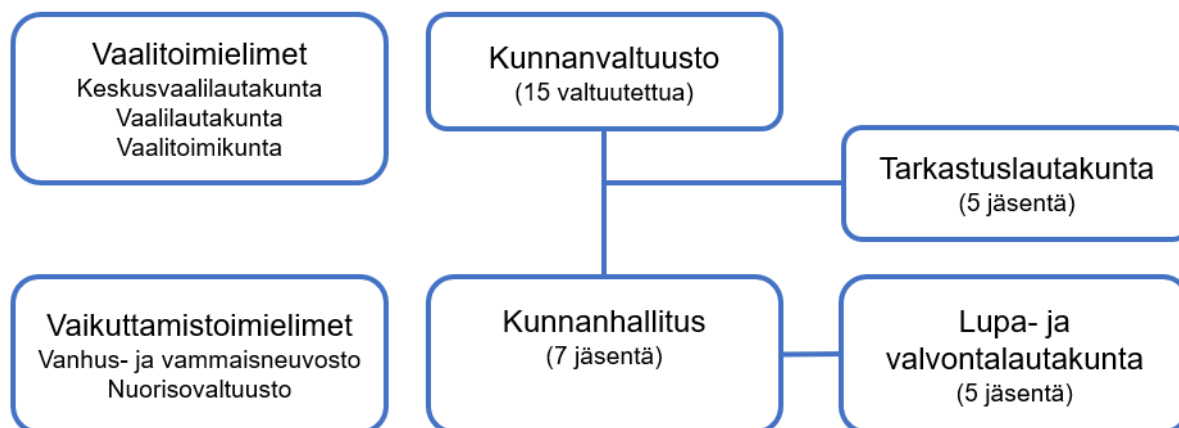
Vaalitoimielimet
Keskusvaalilautakunta
Vaalilautakunta
Vaalitoimikunta

Kunnanvaltuusto
(15 valtuutettua)

Tarkastuslautakunta
(5 jäsentä)

Vaikuttamistoimielimet
Vanhus- ja vammaisneuvosto
Nuorisovaltuusto

Kunnanhallitus
(7 jäsentä)

Lupa- ja valvontalautakunta
(5 jäsentä)